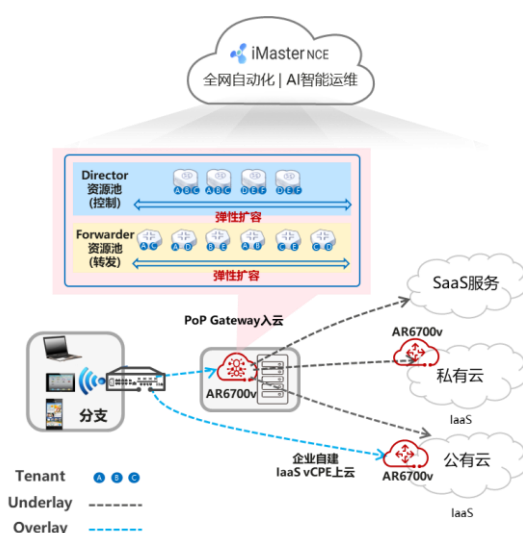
iMaster NCE
全网自动化 | AI智能运维

Director
资源池
(控制)
A B C A B C D E F D E F
弹性扩容

Forwarder
资源池
(转发)
A C A D B E A B C E C D
弹性扩容

PoP Gateway入云

SaaS服务

AR6700v

AR6700v

私有云

IaaS

分支

企业自建
IaaS vCPE上云

AR6700v

公有云

IaaS

Tenant A B C
Underlay
Overlay